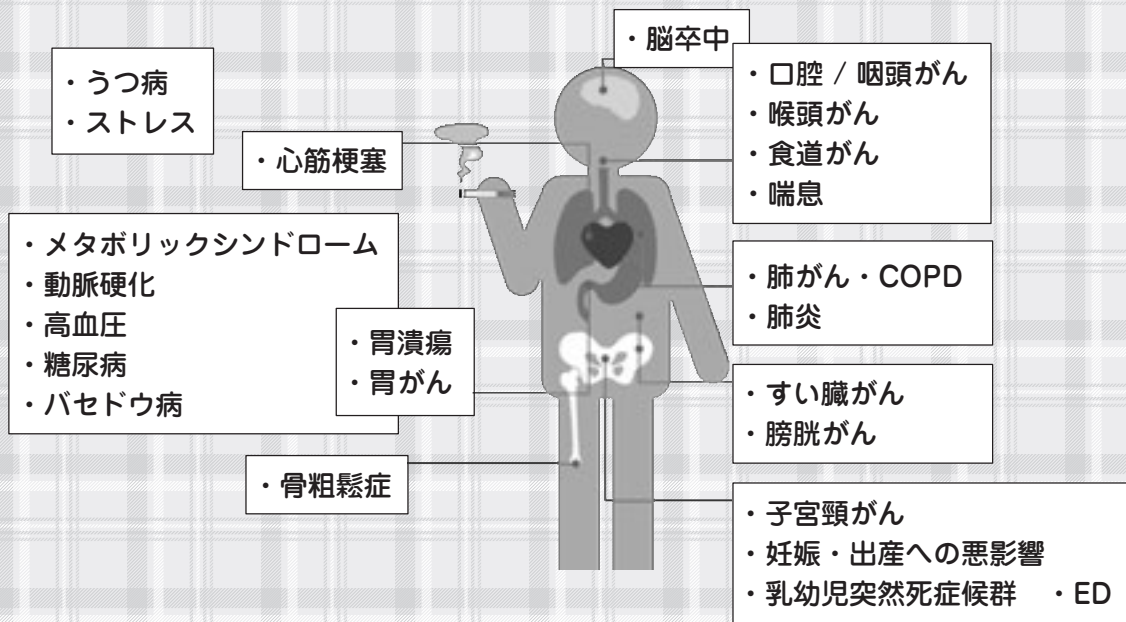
・うつ病
・ストレス

・脳卒中

・口腔 / 咽頭がん
・喉頭がん
・食道がん
・喘息

・心筋梗塞

・メタボリックシンドローム
・動脈硬化
・高血圧
・糖尿病
・バセドウ病

・肺がん・COPD
・肺炎

・胃潰瘍
・胃がん

・すい臓がん
・膀胱がん

・骨粗鬆症

・子宮頸がん
・妊娠・出産への悪影響
・乳幼児突然死症候群　・ED